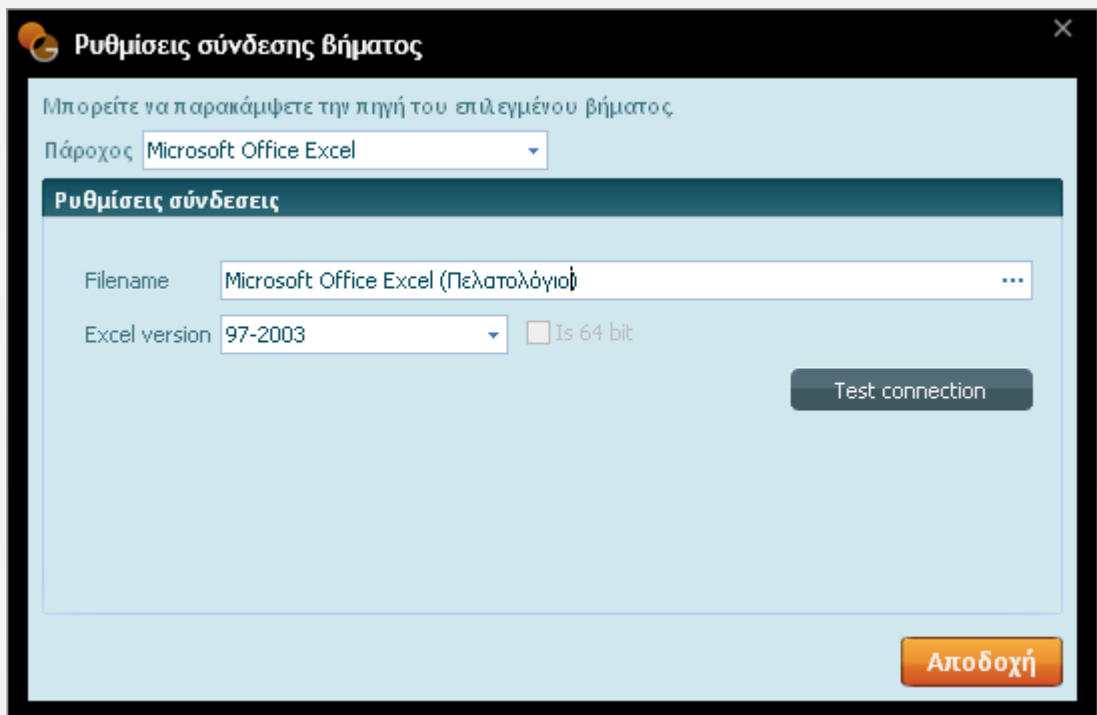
Ρυθμίσεις σύνδεσης βήματος

×

Μπορείτε να παρακάμψετε την πηγή του επιλεγμένου βήματος

Πάροχος Microsoft Office Excel

Ρυθμίσεις σύνδεσεις

Filename Microsoft Office Excel (Πελατολόγιο)

...

Excel version 97-2003

Is 64 bit

Test connection

Αποδοχή